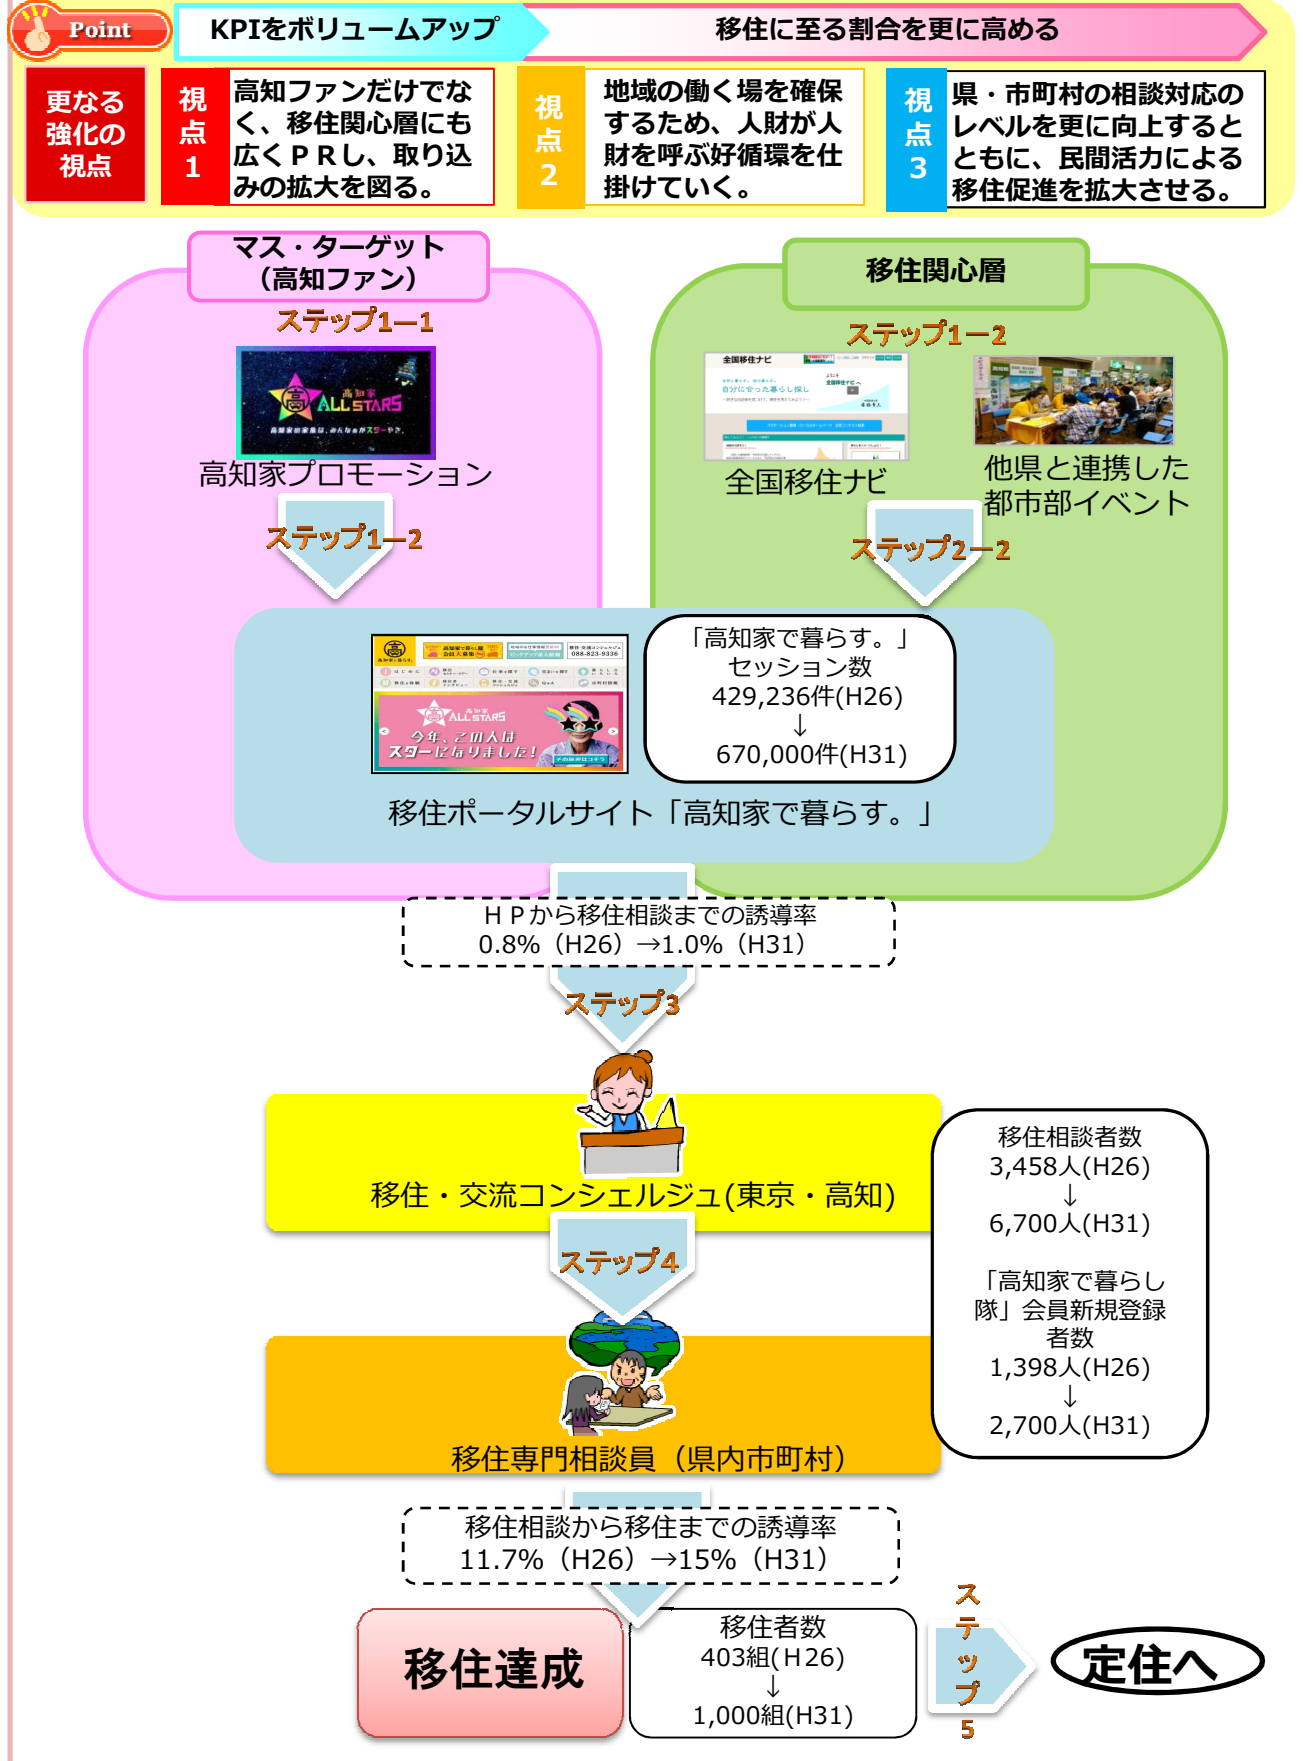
Point KPIをボリュームアップ 移住に至る割合を更に高める

更なる強化の視点

視点1 高知ファンだけでなく、移住関心層にも広くＰＲし、取り込みの拡大を図る。

視点2 地域の働く場を確保するため、人財が人財を呼ぶ好循環を仕掛けていく。

視点3 県・市町村の相談対応のレベルを更に向上するとともに、民間活力による移住促進を拡大させる。

マス・ターゲット（高知ファン）

ステップ1―1

高知家 ALL STARS

高知家プロモーション

ステップ1―2

移住関心層

ステップ1―2

全国移住ナビ

他県と連携した都市部イベント

ステップ2―2

「高知家で暮らす。」セッション数 429,236件(H26) ↓ 670,000件(H31)

今年、この人はスターになりました！

移住ポータルサイト「高知家で暮らす。」

ＨＰから移住相談までの誘導率 0.8%（H26）→1.0%（H31）

ステップ3

移住・交流コンシェルジュ(東京・高知)

ステップ4

移住相談者数 3,458人(H26) ↓ 6,700人(H31)

「高知家で暮らし隊」会員新規登録者数 1,398人(H26) ↓ 2,700人(H31)

移住専門相談員（県内市町村）

移住相談から移住までの誘導率 11.7%（H26）→15%（H31）

移住達成

移住者数 403組(H26) ↓ 1,000組(H31)

ステップ5

定住へ